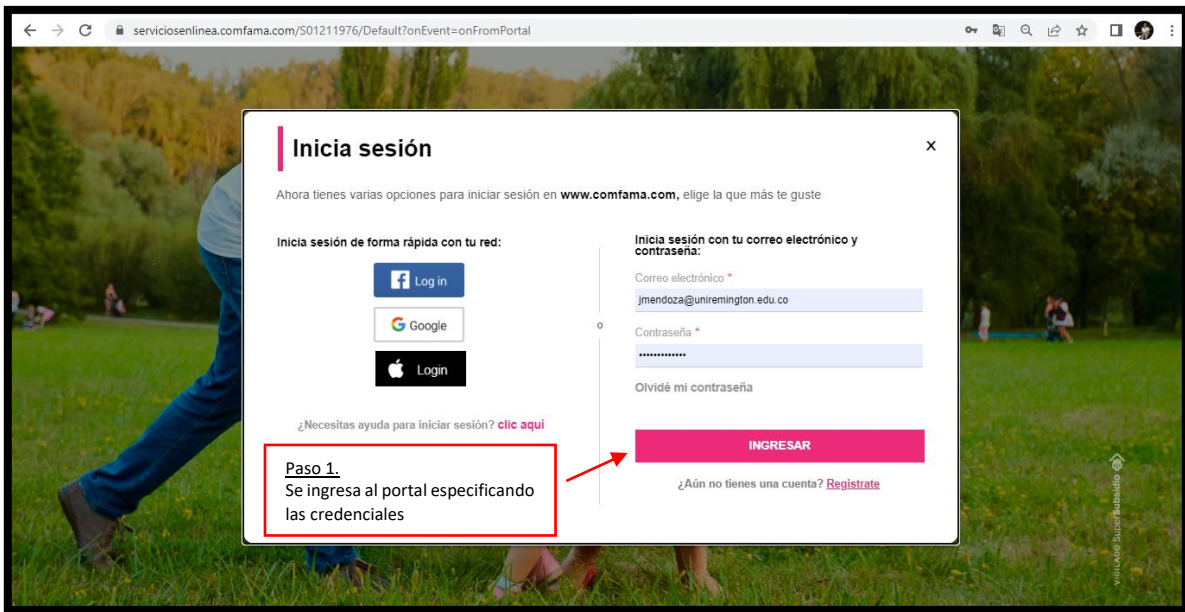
serviciosenlinea.comfama.com/S01211976/Default?onEvent=onFromPortal

Inicia sesión

×

Ahora tienes varias opciones para iniciar sesión en **www.comfama.com,** elige la que más te guste

Inicia sesión de forma rápida con tu red:

Log in

Google

Login

¿Necesitas ayuda para iniciar sesión? clic aquí

o

Inicia sesión con tu correo electrónico y contraseña:

Correo electrónico *

jmendoza@uniremington.edu.co

Contraseña *

•••••••••••••

Olvidé mi contraseña

INGRESAR

¿Aún no tienes una cuenta? Registrate

Paso 1.
Se ingresa al portal especificando las credenciales

VIGILADO SuperSubsidio